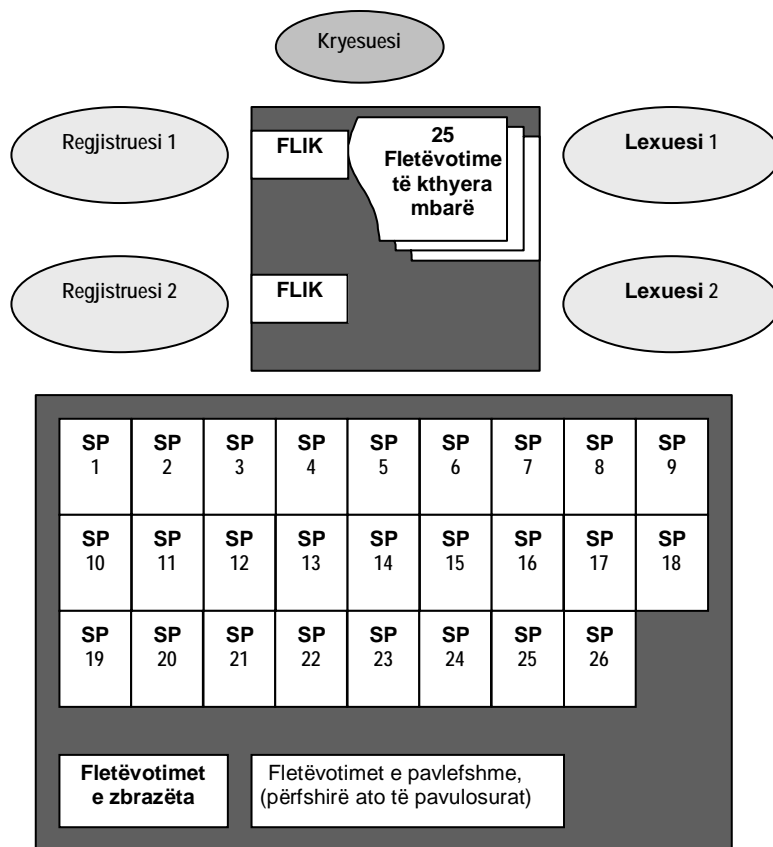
Kryesuesi

Regjistruesi 1

FLIK

25 Fletëvotime të kthyera mbarë

Lexuesi 1

Regjistruesi 2

FLIK

Lexuesi 2

SP 1 SP 2 SP 3 SP 4 SP 5 SP 6 SP 7 SP 8 SP 9

SP 10 SP 11 SP 12 SP 13 SP 14 SP 15 SP 16 SP 17 SP 18

SP 19 SP 20 SP 21 SP 22 SP 23 SP 24 SP 25 SP 26

Fletëvotimet e zbrazëta

Fletëvotimet e pavlefshme, (përfshirë ato të pavulosurat)